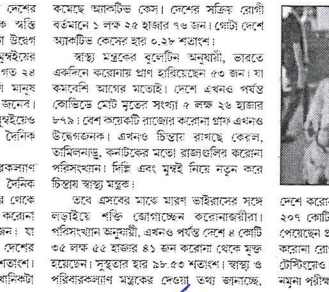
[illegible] কমেছে অ্যাকটিভ কেস। দেশে সক্রিয় রোগী বর্তমানে ১ লক্ষ ২৫ হাজার ৭৬ জন। মোট দেশে অ্যাকটিভ কেসের হার ০.৩৮ শতাংশ।

স্বাস্থ্য মন্ত্রকের বুলেটিন অনুযায়ী, ভারতে একদিনে করোনায় প্রাণ হারিয়েছেন ৩৩ জন। যা কমবেশি আগের মতোই। দেশে এখনও পর্যন্ত কোভিডে মোট মৃতের সংখ্যা ৫ লক্ষ ২৬ হাজার ৮৭৯। বেশ কয়েকটি রাজ্যের করোনা গ্রাফ এখনও উদ্বেগজনক। এখনও চিন্তায় রাখছে কেরল, তামিলনাড়ু, কর্নাটকের মতো রাজ্যগুলির করোনা পরিসংখ্যান। দিল্লি এবং মুম্বই নিয়ে নতুন করে চিন্তায় স্বাস্থ্য মন্ত্রক।

তবে এসবের মাঝে মারণ ভাইরাসের সঙ্গে লড়াইয়ে শক্তি জোগাচ্ছেন করোনাজয়ীরা। পরিসংখ্যান অনুযায়ী, এখনও পর্যন্ত দেশে ৪ কোটি ৩৫ লক্ষ ৫৫ হাজার ৪১ জন করোনা থেকে মুক্ত হয়েছেন। সুস্থতার হার ৯৮.৫৩ শতাংশ। স্বাস্থ্য ও পরিবারকল্যাণ মন্ত্রকের দেওয়া তথ্য অনুযায়ী

দেশে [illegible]
২০৭ কোটি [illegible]
পেয়েছেন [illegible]
৩ কোটি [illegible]
টেস্টিংয়ে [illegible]
নমুনা পরী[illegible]